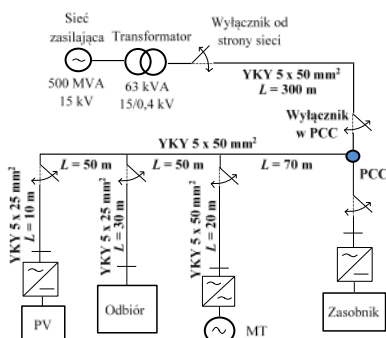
Sieć zasilająca

500 MVA
15 kV

Transformator

63 kVA
15/0,4 kV

Wyłącznik od strony sieci

YKY 5 x 50 mm$^2$
$L$ = 300 m

Wyłącznik w PCC

YKY 5 x 50 mm$^2$

$L$ = 50 m

$L$ = 50 m

$L$ = 70 m

PCC

YKY 5 x 25 mm$^2$
$L$ = 10 m

YKY 5 x 25 mm$^2$
$L$ = 30 m

YKY 5 x 50 mm$^2$
$L$ = 20 m

PV

Odbiór

MT

Zasobnik